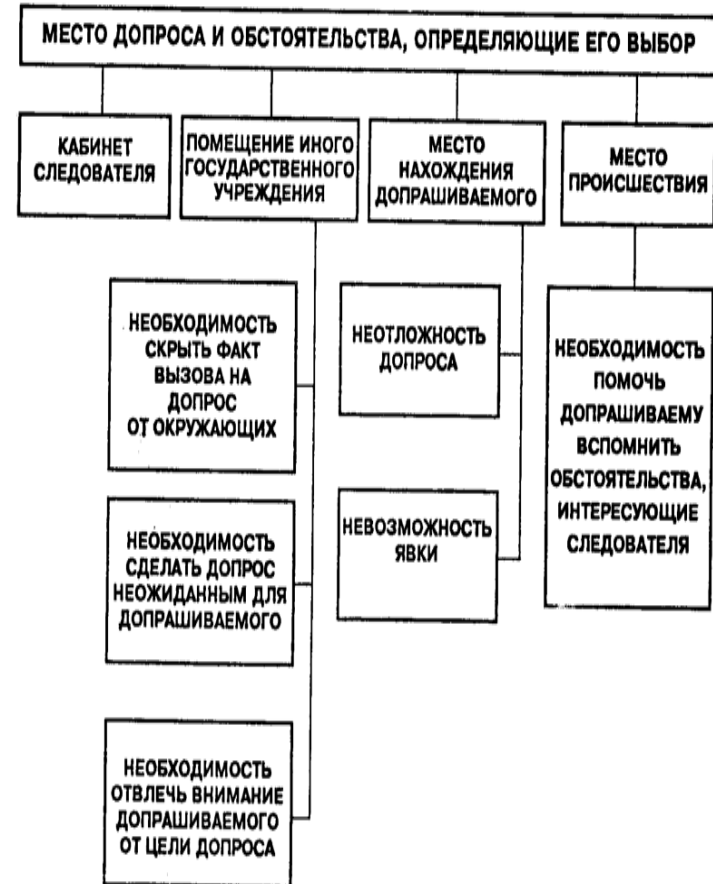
МЕСТО ДОПРОСА И ОБСТОЯТЕЛЬСТВА, ОПРЕДЕЛЯЮЩИЕ ЕГО ВЫБОР

КАБИНЕТ СЛЕДОВАТЕЛЯ

ПОМЕЩЕНИЕ ИНОГО ГОСУДАРСТВЕННОГО УЧРЕЖДЕНИЯ

МЕСТО НАХОЖДЕНИЯ ДОПРАШИВАЕМОГО

МЕСТО ПРОИСШЕСТВИЯ

НЕОБХОДИМОСТЬ СКРЫТЬ ФАКТ ВЫЗОВА НА ДОПРОС ОТ ОКРУЖАЮЩИХ

НЕОБХОДИМОСТЬ СДЕЛАТЬ ДОПРОС НЕОЖИДАННЫМ ДЛЯ ДОПРАШИВАЕМОГО

НЕОБХОДИМОСТЬ ОТВЛЕЧЬ ВНИМАНИЕ ДОПРАШИВАЕМОГО ОТ ЦЕЛИ ДОПРОСА

НЕОТЛОЖНОСТЬ ДОПРОСА

НЕВОЗМОЖНОСТЬ ЯВКИ

НЕОБХОДИМОСТЬ ПОМОЧЬ ДОПРАШИВАЕМУ ВСПОМНИТЬ ОБСТОЯТЕЛЬСТВА, ИНТЕРЕСУЮЩИЕ СЛЕДОВАТЕЛЯ